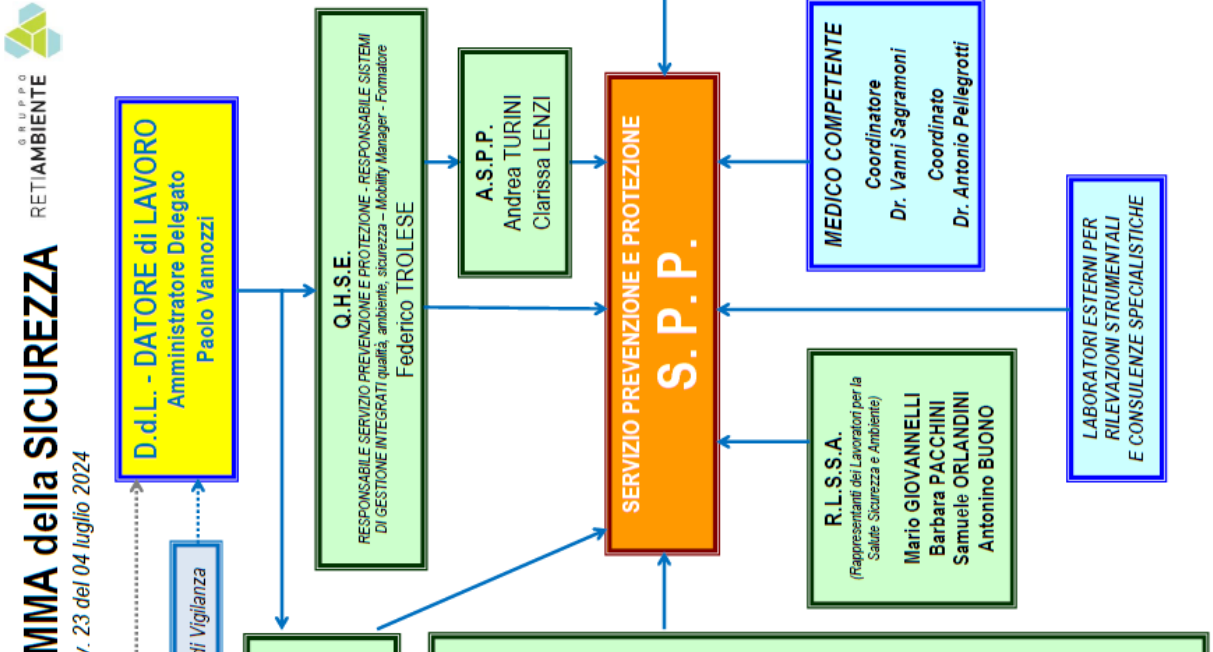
GRUPPO RETIAMBIENTE

MMA della SICUREZZA
v. 23 del 04 luglio 2024

D.d.L. - DATORE di LAVORO
Amministratore Delegato
Paolo Vannozzi

di Vigilanza

Q.H.S.E.
RESPONSABILE SERVIZIO PREVENZIONE E PROTEZIONE - RESPONSABILE SISTEMI DI GESTIONE INTEGRATI qualità, ambiente, sicurezza – Mobility Manager - Formatore
Federico TROLESE

A.S.P.P.
Andrea TURINI
Clarissa LENZI

SERVIZIO PREVENZIONE E PROTEZIONE
S. P. P.

MEDICO COMPETENTE
Coordinatore
Dr. Vanni Sagramoni
Coordinato
Dr. Antonio Pellegrotti

LABORATORI ESTERNI PER RILEVAZIONI STRUMENTALI E CONSULENZE SPECIALISTICHE

R.L.S.S.A.
(Rappresentanti dei Lavoratori per la Salute Sicurezza e Ambiente)
Mario GIOVANNELLI
Barbara PACCHINI
Samuele ORLANDINI
Antonino BUONO